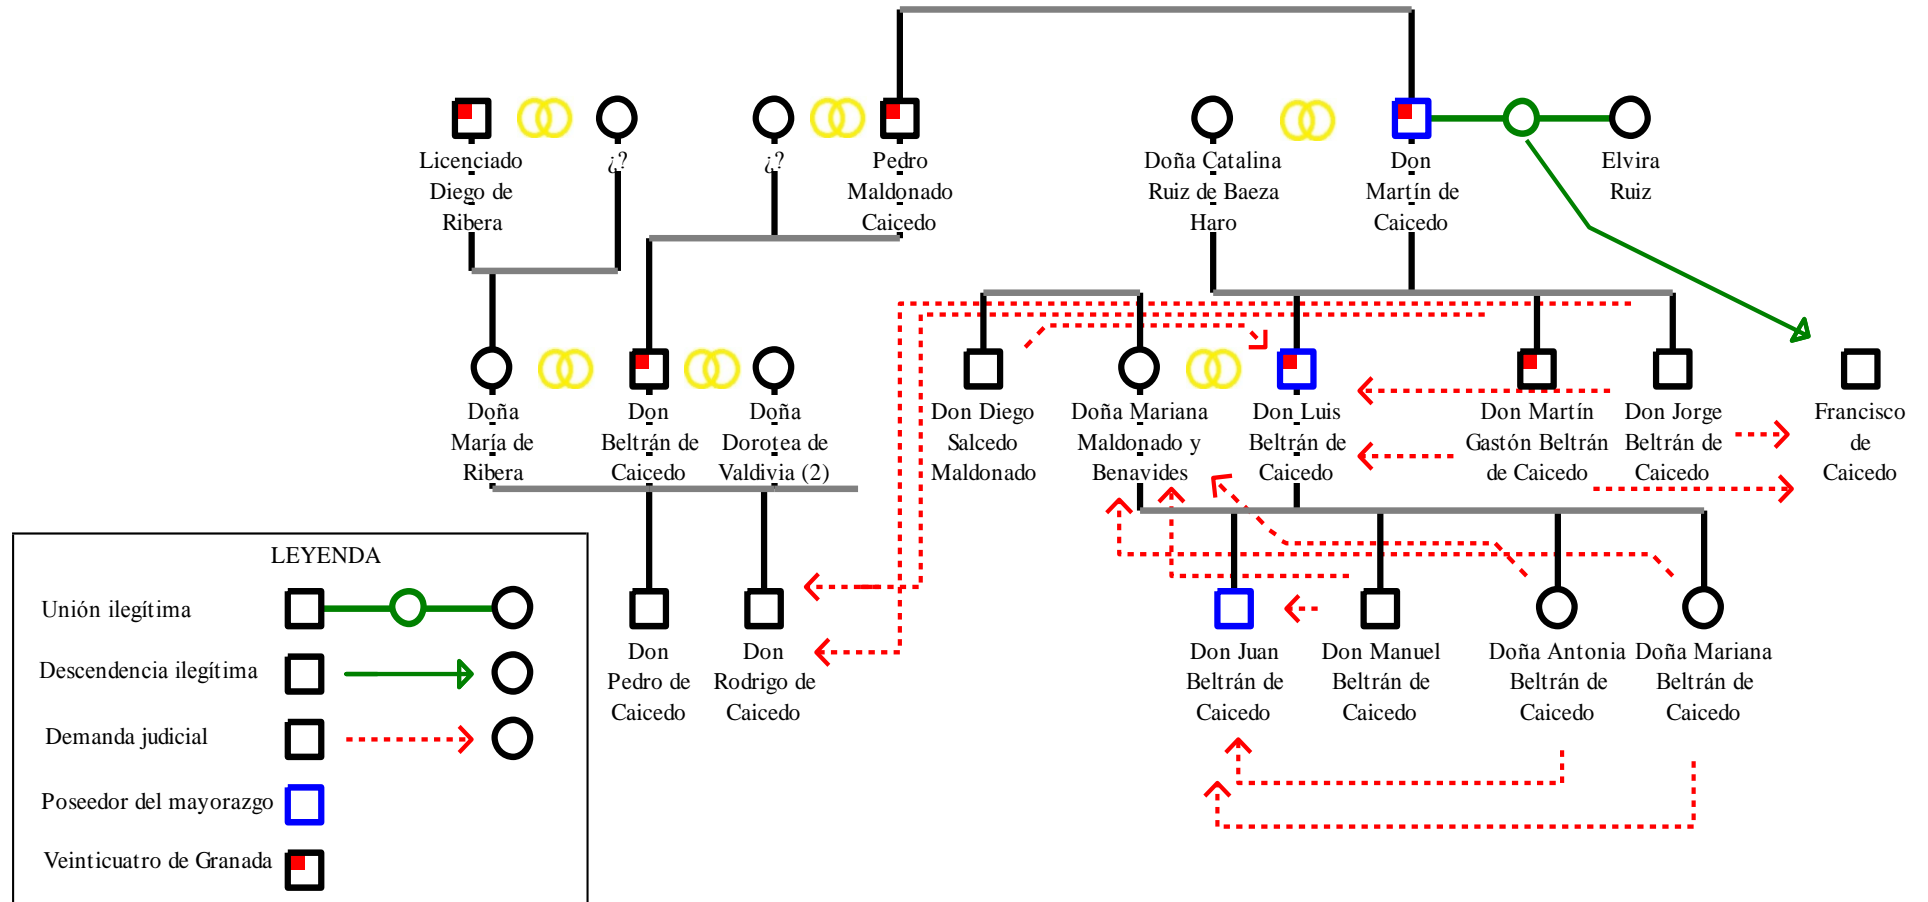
Licenciado Diego de Ribera

¿?

¿?

Pedro Maldonado Caicedo

Doña Catalina Ruiz de Baeza Haro

Don Martín de Caicedo

Elvira Ruiz

Doña María de Ribera

Don Beltrán de Caicedo

Doña Dorotea de Valdivia (2)

Don Diego Salcedo Maldonado

Doña Mariana Maldonado y Benavides

Don Luis Beltrán de Caicedo

Don Martín Gastón Beltrán de Caicedo

Don Jorge Beltrán de Caicedo

Francisco de Caicedo

Don Pedro de Caicedo

Don Rodrigo de Caicedo

Don Juan Beltrán de Caicedo

Don Manuel Beltrán de Caicedo

Doña Antonia Beltrán de Caicedo

Doña Mariana Beltrán de Caicedo

LEYENDA

Unión ilegítima

Descendencia ilegítima

Demanda judicial

Poseedor del mayorazgo

Veinticuatro de Granada